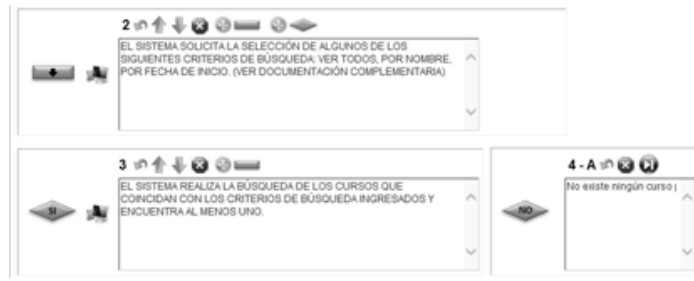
2

EL SISTEMA SOLICITA LA SELECCIÓN DE ALGUNOS DE LOS SIGUIENTES CRITERIOS DE BÚSQUEDA: VER TODOS, POR NOMBRE, POR FECHA DE INICIO. (VER DOCUMENTACIÓN COMPLEMENTARIA)

3

SI

EL SISTEMA REALIZA LA BÚSQUEDA DE LOS CURSOS QUE COINCIDAN CON LOS CRITERIOS DE BÚSQUEDA INGRESADOS Y ENCUENTRA AL MENOS UNO.

4 - A

NO

No existe ningún curso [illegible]